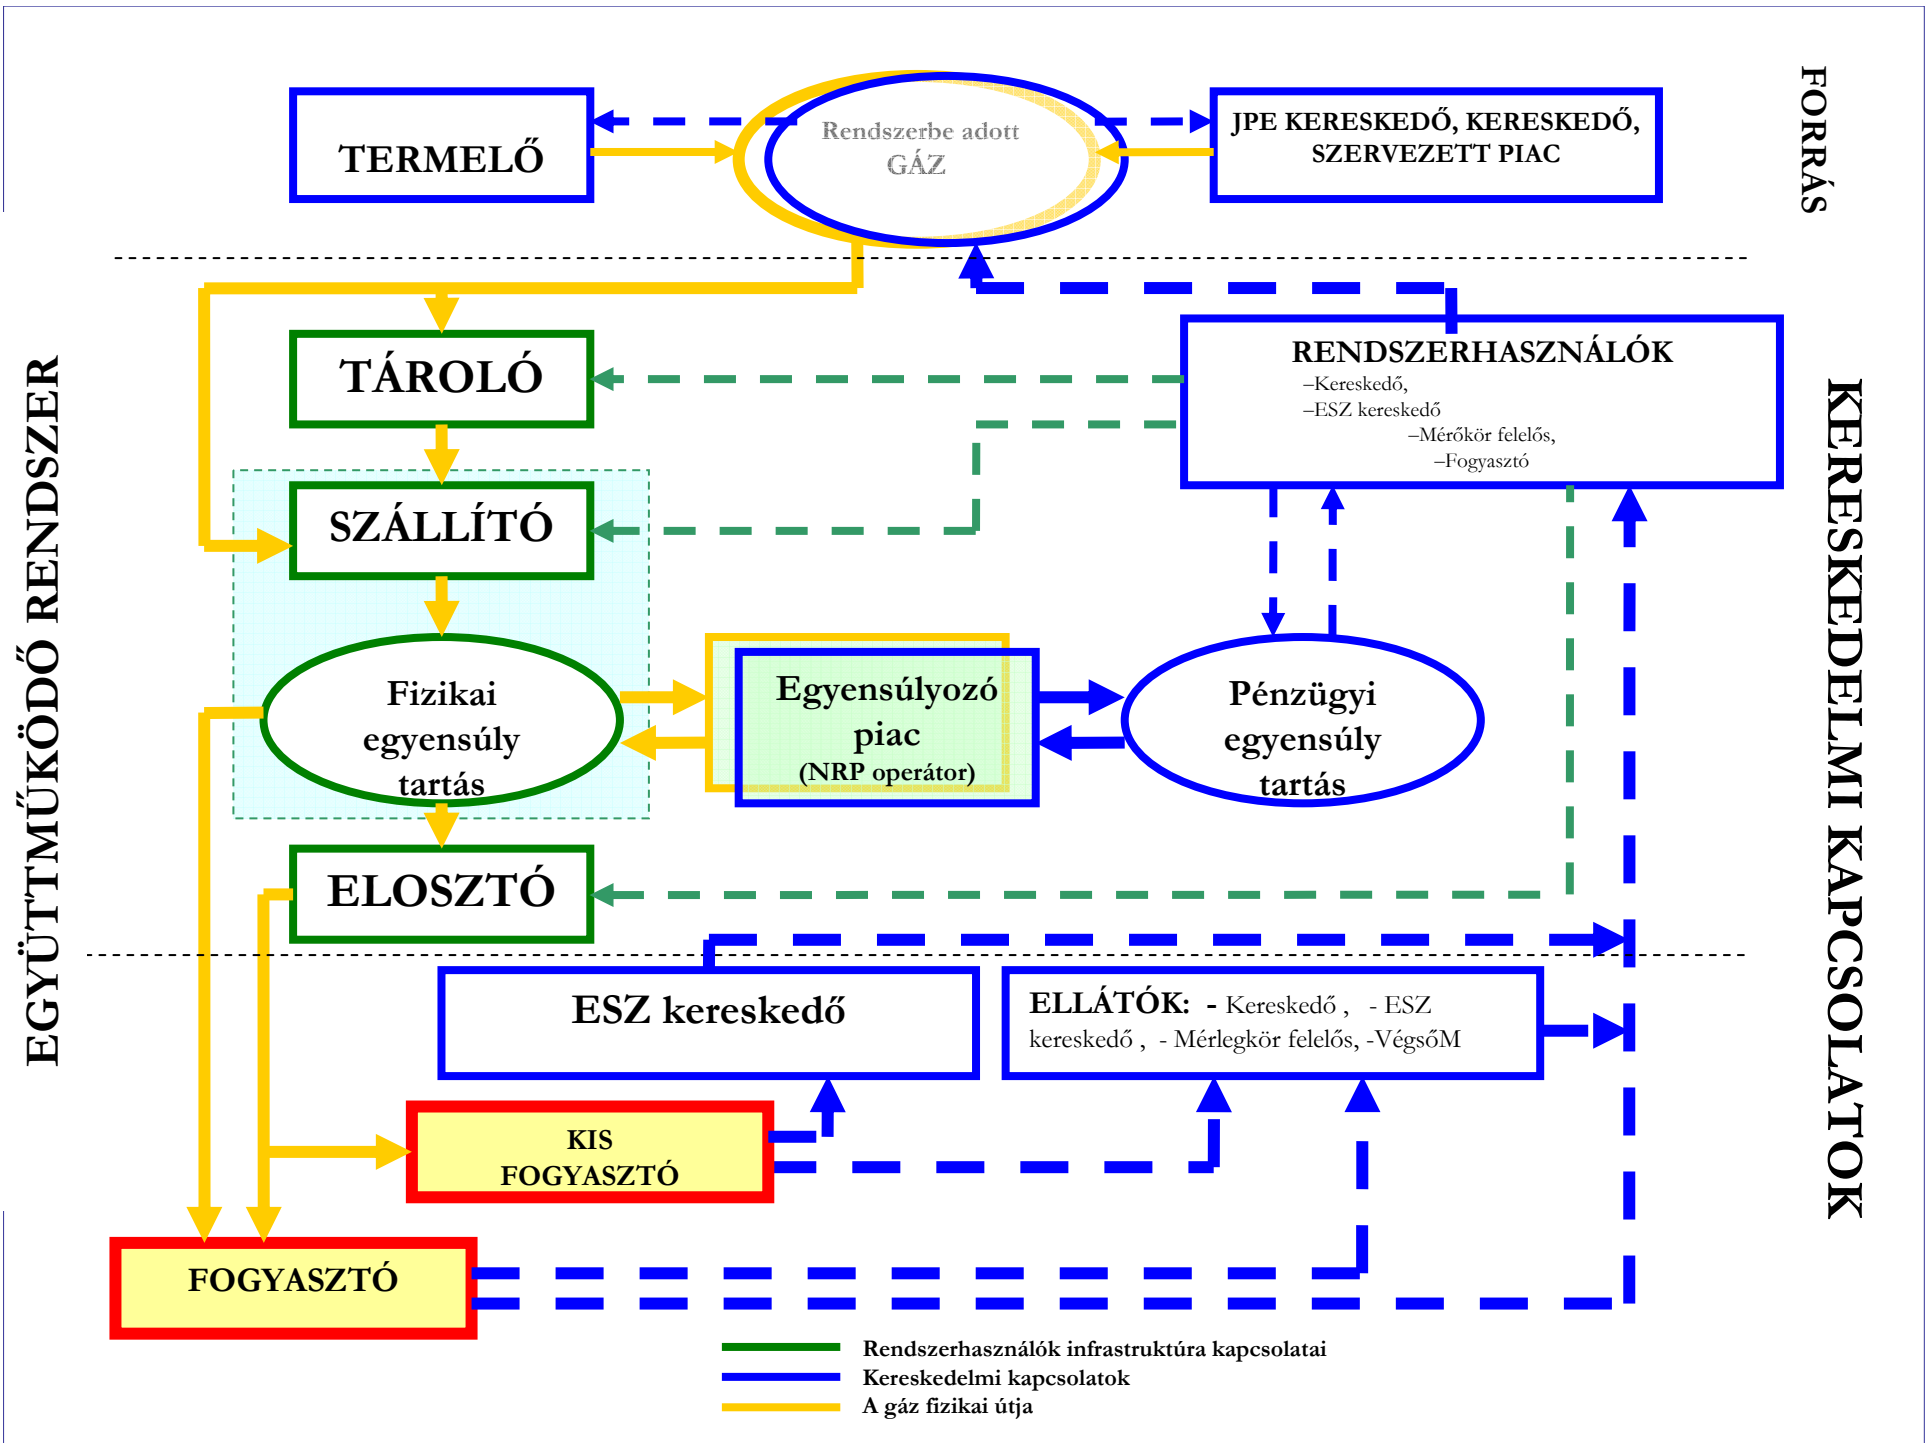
TERMELŐ

Rendszerbe adott GÁZ

JPE KERESKEDŐ, KERESKEDŐ, SZERVEZETT PIAC

FORRÁS

TÁROLÓ

RENDSZERHASZNÁLÓK
–Kereskedő,
–ESZ kereskedő
–Mérőkör felelős,
–Fogyasztó

SZÁLLÍTÓ

EGYÜTTMŰKÖDŐ RENDSZER

KERESKEDELMI KAPCSOLATOK

Fizikai egyensúly tartás

Egyensúlyozó piac (NRP operátor)

Pénzügyi egyensúly tartás

ELOSZTÓ

ESZ kereskedő

ELLÁTÓK: - Kereskedő , - ESZ kereskedő , - Mérlegkör felelős, -VégsőM

KIS FOGYASZTÓ

FOGYASZTÓ

Rendszerhasználók infrastruktúra kapcsolatai
Kereskedelmi kapcsolatok
A gáz fizikai útja